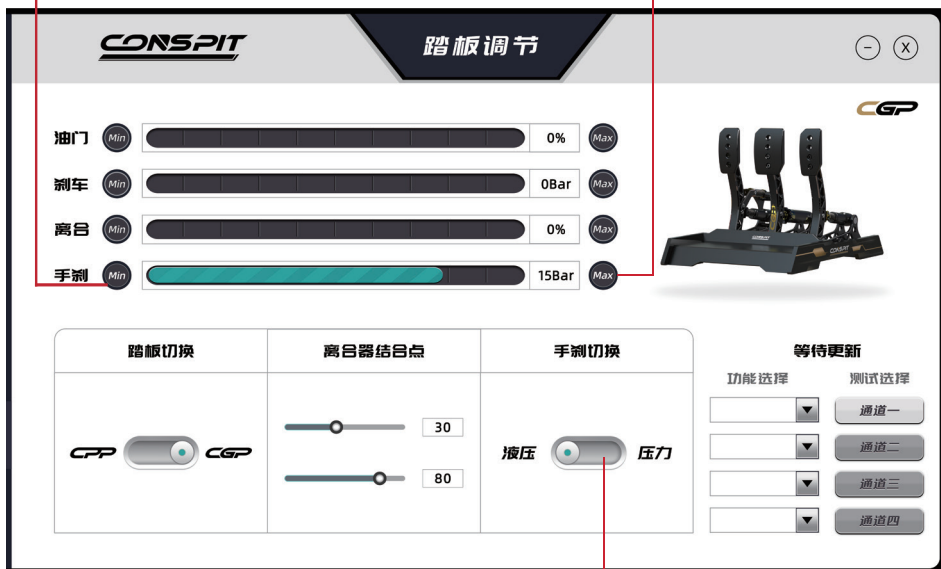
CONSPIT

踏板调节

油门 Min 0% Max

刹车 Min 0Bar Max

离合 Min 0% Max

手刹 Min 15Bar Max

CGP

CONSPIT

| 踏板切换 | 离合器结合点 | 手刹切换 |
|---|---|---|
| CPP CGP | 30 80 | 液压 压力 |

等待更新

功能选择 测试选择

通道一

通道二

通道三

通道四